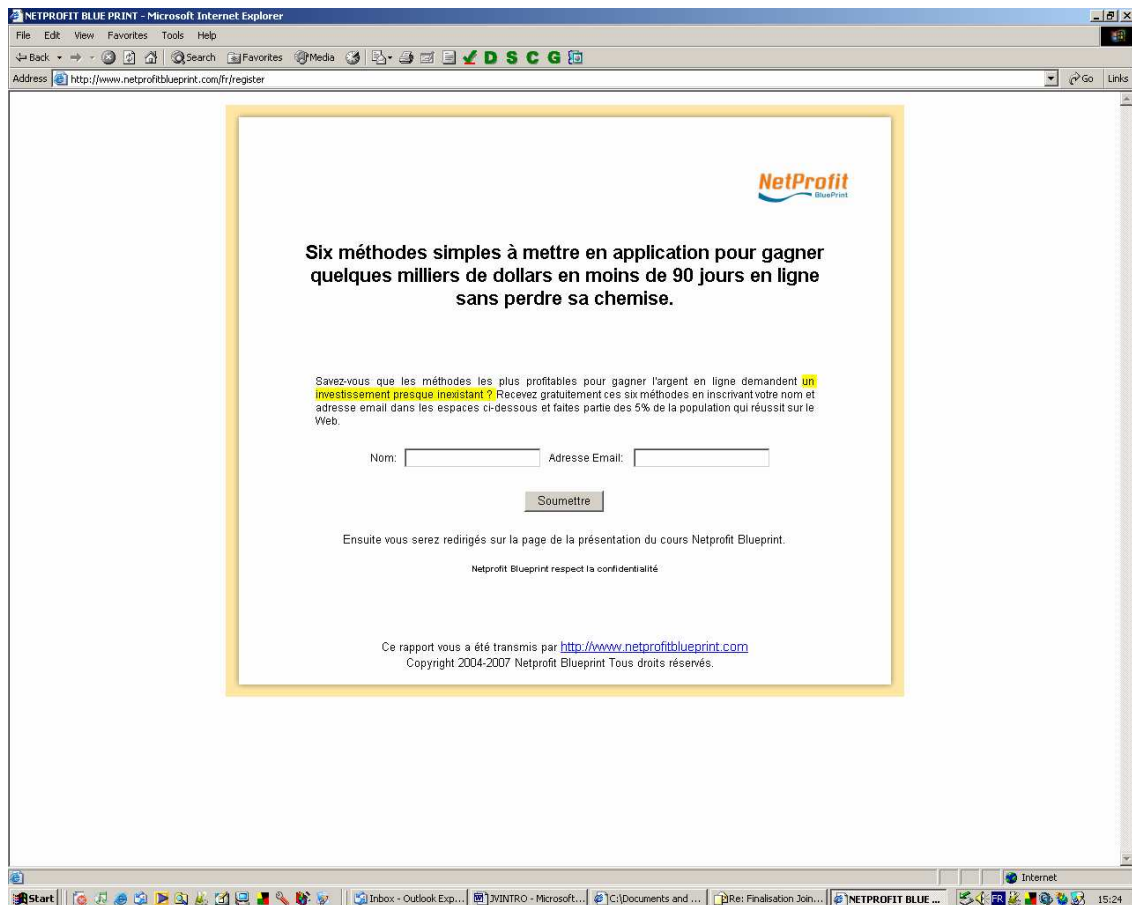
NETPROFIT BLUE PRINT - Microsoft Internet Explorer

File Edit View Favorites Tools Help

Back Search Favorites Media D S C G

Address http://www.netprofitblueprint.com/fr/register

Go Links

NetProfit
BluePrint

Six méthodes simples à mettre en application pour gagner quelques milliers de dollars en moins de 90 jours en ligne sans perdre sa chemise.

Savez-vous que les méthodes les plus profitables pour gagner l'argent en ligne demandent un investissement presque inexistant ? Recevez gratuitement ces six méthodes en inscrivant votre nom et adresse email dans les espaces ci-dessous et faites partie des 5% de la population qui réussit sur le Web.

Nom: Adresse Email:

Soumettre

Ensuite vous serez redirigés sur la page de la présentation du cours Netprofit Blueprint.

Netprofit Blueprint respect la confidentialité

Ce rapport vous a été transmis par http://www.netprofitblueprint.com
Copyright 2004-2007 Netprofit Blueprint Tous droits réservés.

Internet

Start Inbox - Outlook Exp... JVINTRO - Microsoft... C:\Documents and ... Re: Finalisation Join... NETPROFIT BLUE ... FR 15:24